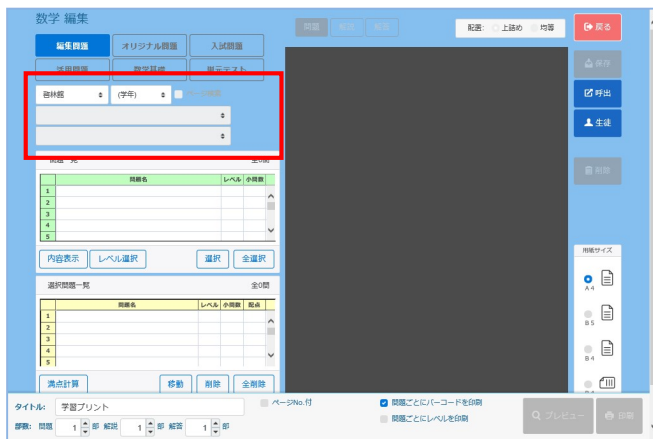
数学 編集

編集画面　オリジナル問題　入試問題
活用問題　数学基礎　提示テスト

啓林館　(学年)

問題一覧　全0問

| | 問題名 | レベル | 小問数 |
|---|---|---|---|
| 1 | | | |
| 2 | | | |
| 3 | | | |
| 4 | | | |
| 5 | | | |

内容表示　レベル選択　選択　全選択

選択問題一覧　全0問

| | 問題名 | レベル | 小問数 | 配点 |
|---|---|---|---|---|
| 1 | | | | |
| 2 | | | | |
| 3 | | | | |
| 4 | | | | |
| 5 | | | | |

満点計算　移動　削除　全削除

問題　解答　解説

配置：　上詰め　均等

戻る
保存
呼出
生徒
削除

用紙サイズ
A4
B5
B4

タイトル：　学習プリント
ページNo.付
問題ごとにバーコードを印刷
問題ごとにレベルを印刷
部数：問題　1　部　解説　1　部　解答　1　部
プレビュー　印刷